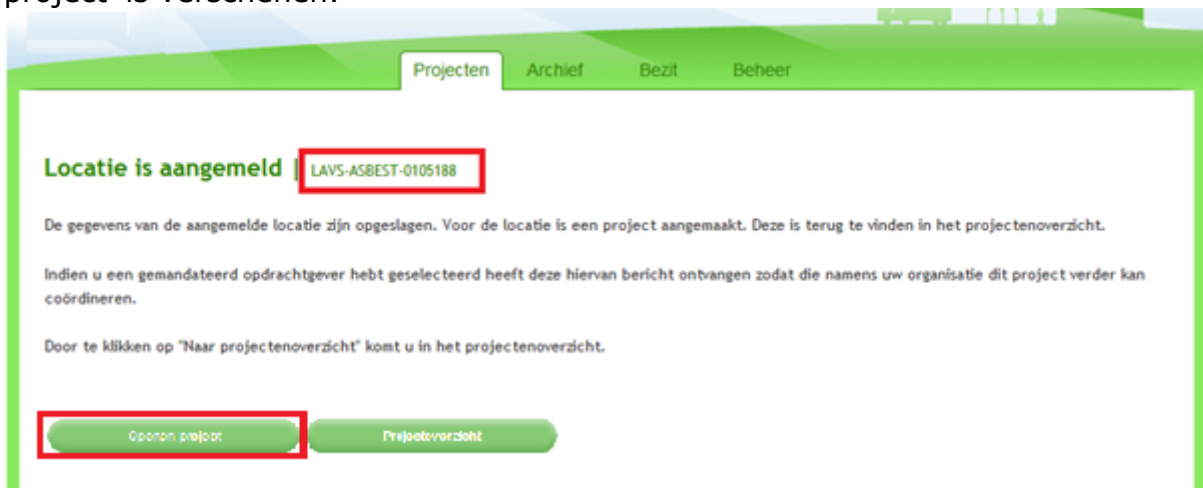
project is verschenen.

Projecten Archief Bezit Beheer

Locatie is aangemeld | LAVS-ASBEST-0105188

De gegevens van de aangemelde locatie zijn opgeslagen. Voor de locatie is een project aangemaakt. Deze is terug te vinden in het projectenoverzicht.

Indien u een gemandateerd opdrachtgever hebt geselecteerd heeft deze hiervan bericht ontvangen zodat die namens uw organisatie dit project verder kan coördineren.

Door te klikken op "Naar projectenoverzicht" komt u in het projectenoverzicht.

Openen project Projectoverzicht